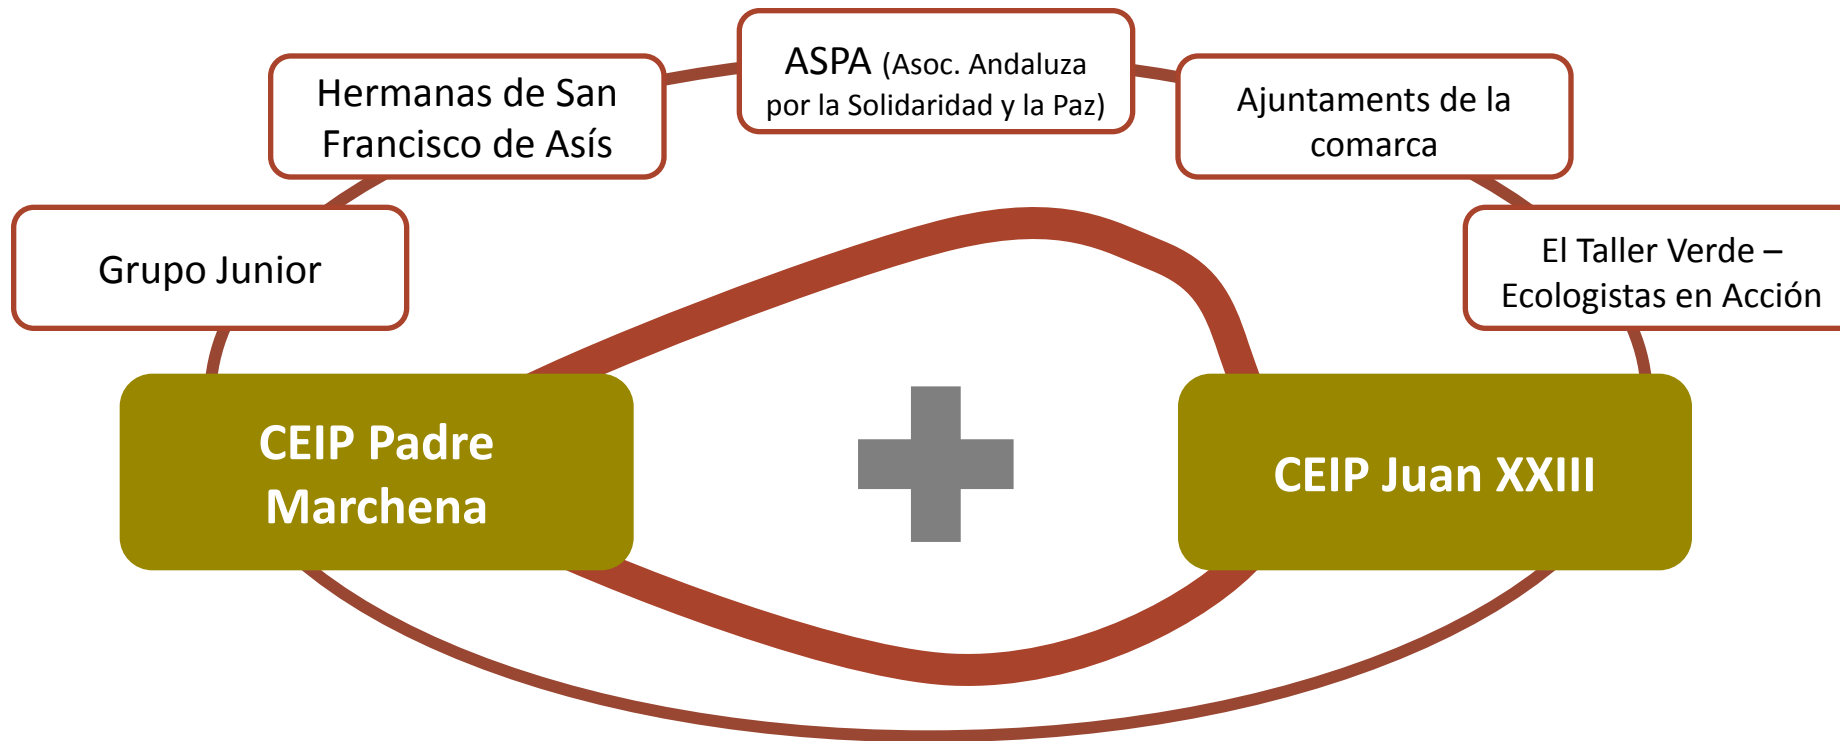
Grupo Junior

Hermanas de San Francisco de Asís

ASPA (Asoc. Andaluza por la Solidaridad y la Paz)

Ajuntaments de la comarca

El Taller Verde – Ecologistas en Acción

CEIP Padre Marchena

CEIP Juan XXIII